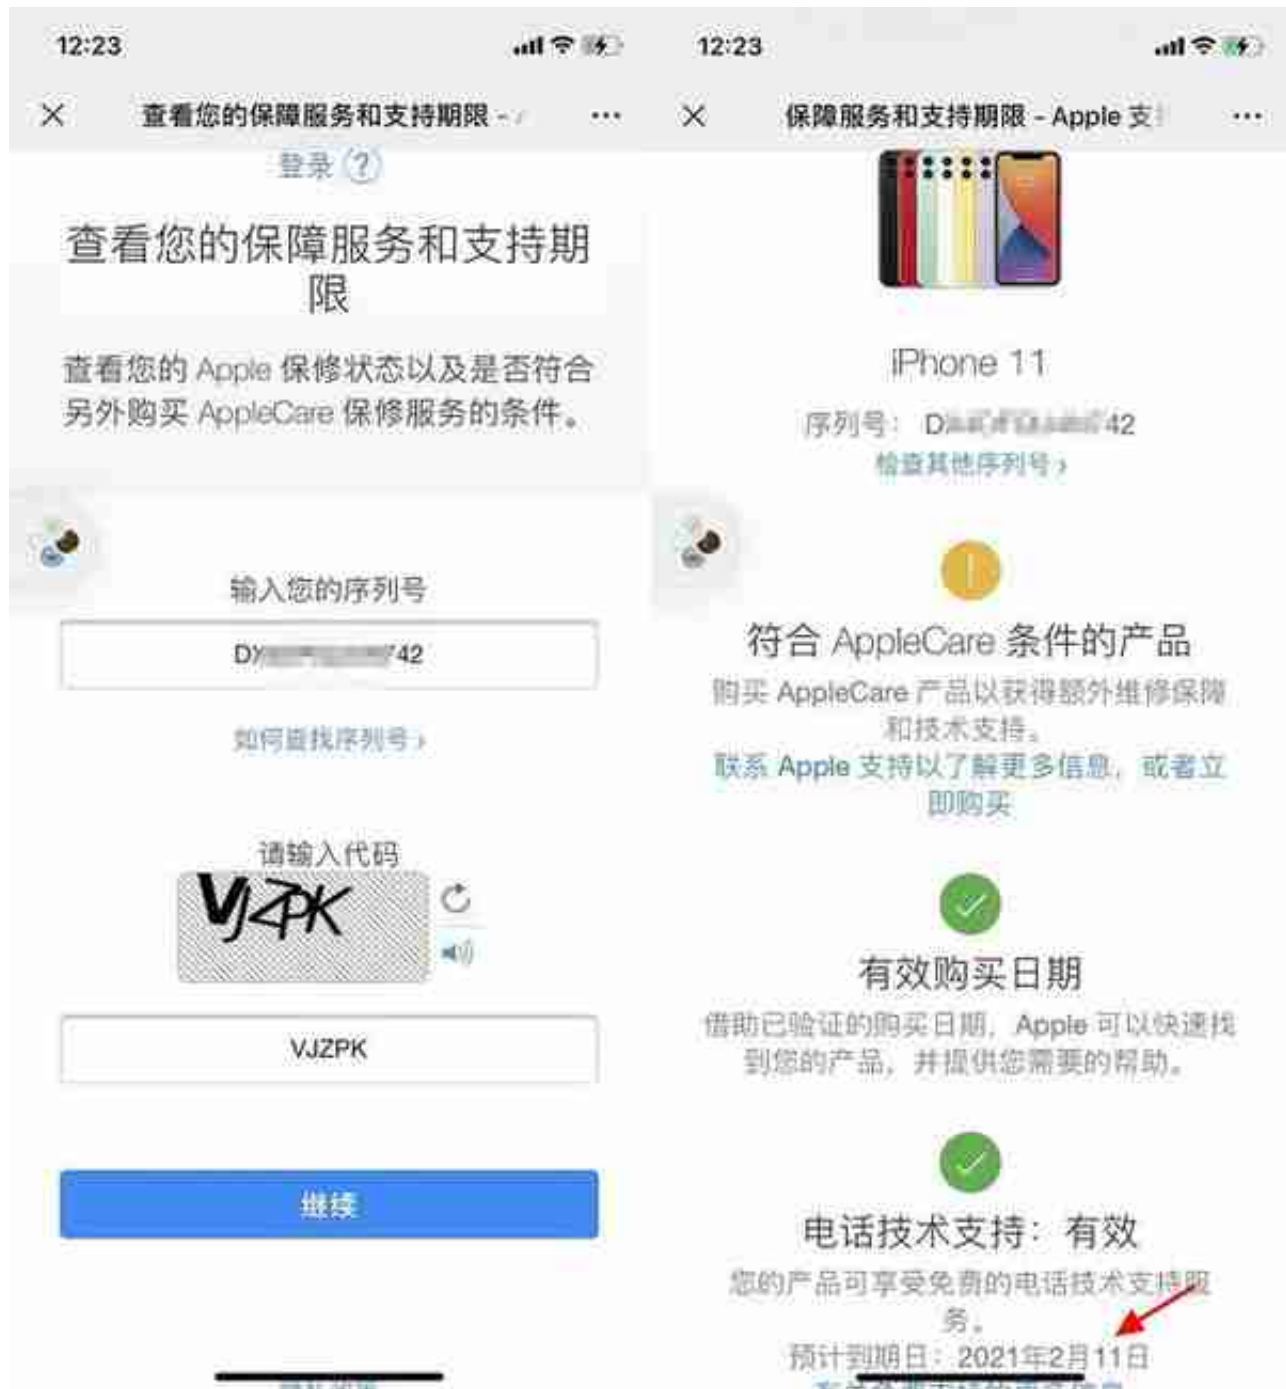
12:23

查看您的保障服务和支持期限 -

登录 ?

查看您的保障服务和支持期限

查看您的 Apple 保修状态以及是否符合另外购买 AppleCare 保修服务的条件。

输入您的序列号

DY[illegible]42

如何查找序列号 ›

请输入代码

VJZPK

VJZPK

继续

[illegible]

12:23

保障服务和支持期限 - Apple 支

iPhone 11

序列号： D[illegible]42

检查其他序列号 ›

符合 AppleCare 条件的产品

购买 AppleCare 产品以获得额外维修保障和技术支持。

联系 Apple 支持以了解更多信息，或者立即购买

有效购买日期

借助已验证的购买日期，Apple 可以快速找到您的产品，并提供您需要的帮助。

电话技术支持：有效

您的产品可享受免费的电话技术支持服务。

预计到期日：2021年2月11日

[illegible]